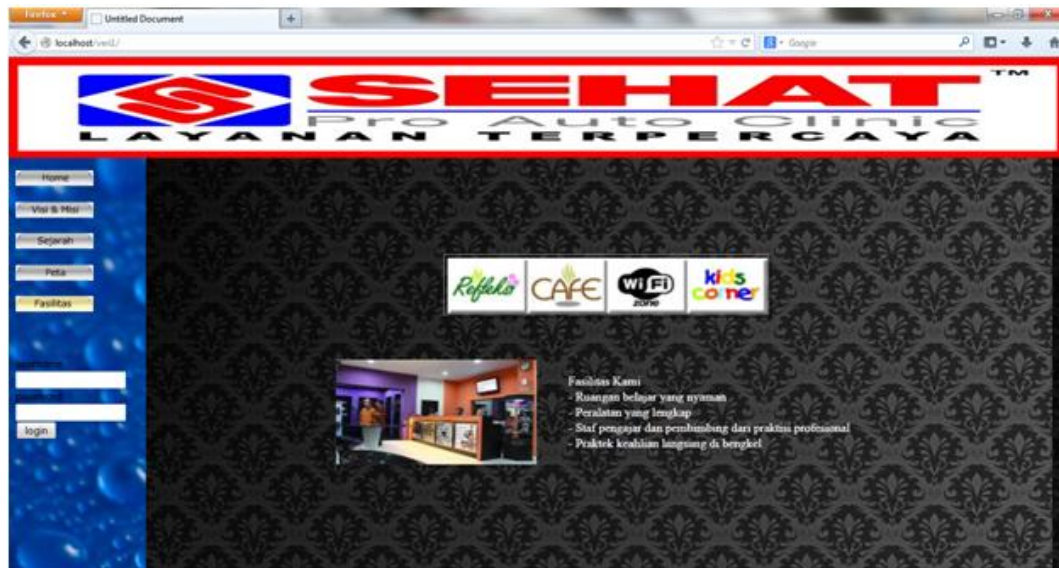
Firefox
Untitled Document
+
localhost/veil2/
Google

SEHAT
TM
Pro Auto Clinic
LAYANAN TERPERCAYA

Home
Visi & Misi
Sejarah
Peta
Fasilitas

username
password
login

Refleksi
CAFE
Wi Fi zone
kids corner

Fasilitas Kami
- Ruangan belajar yang nyaman
- Peralatan yang lengkap
- Staf pengajar dan pembimbing dari praktisi professional
- Praktek keahlian langsung di bengkel